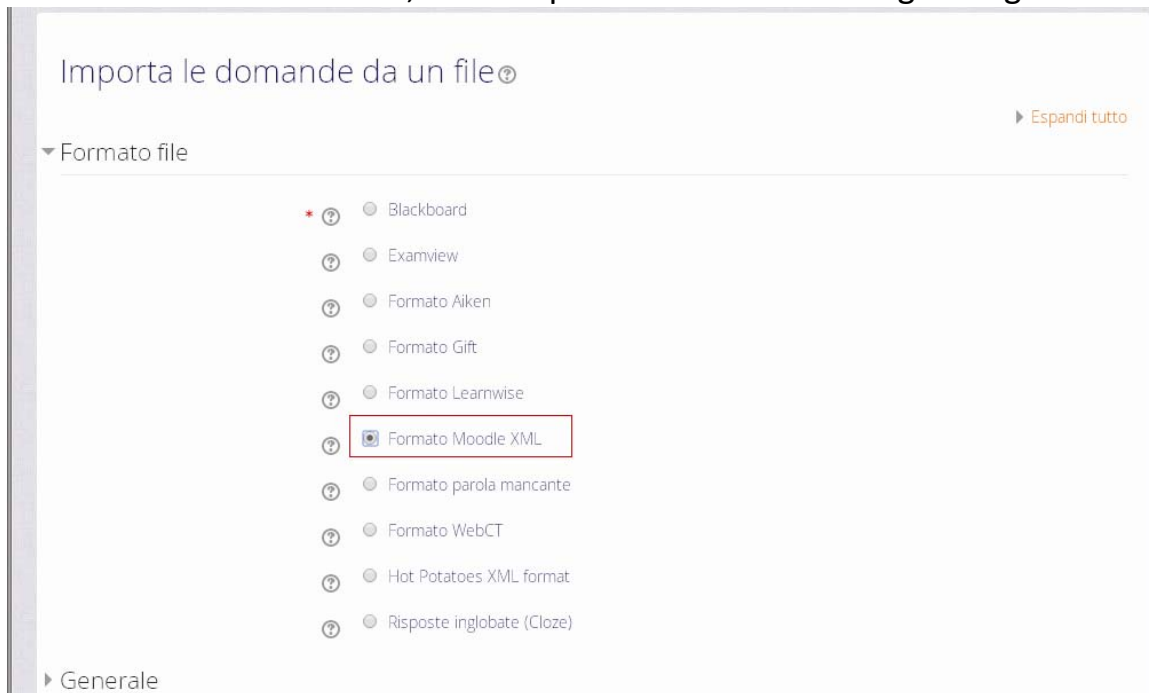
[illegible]

Importa le domande da un file

Espandi tutto

Formato file

Blackboard

Examview

Formato Aiken

Formato Gift

Formato Learnwise

Formato Moodle XML

Formato parola mancante

Formato WebCT

Hot Potatoes XML format

Risposte inglobate (Cloze)

Generale